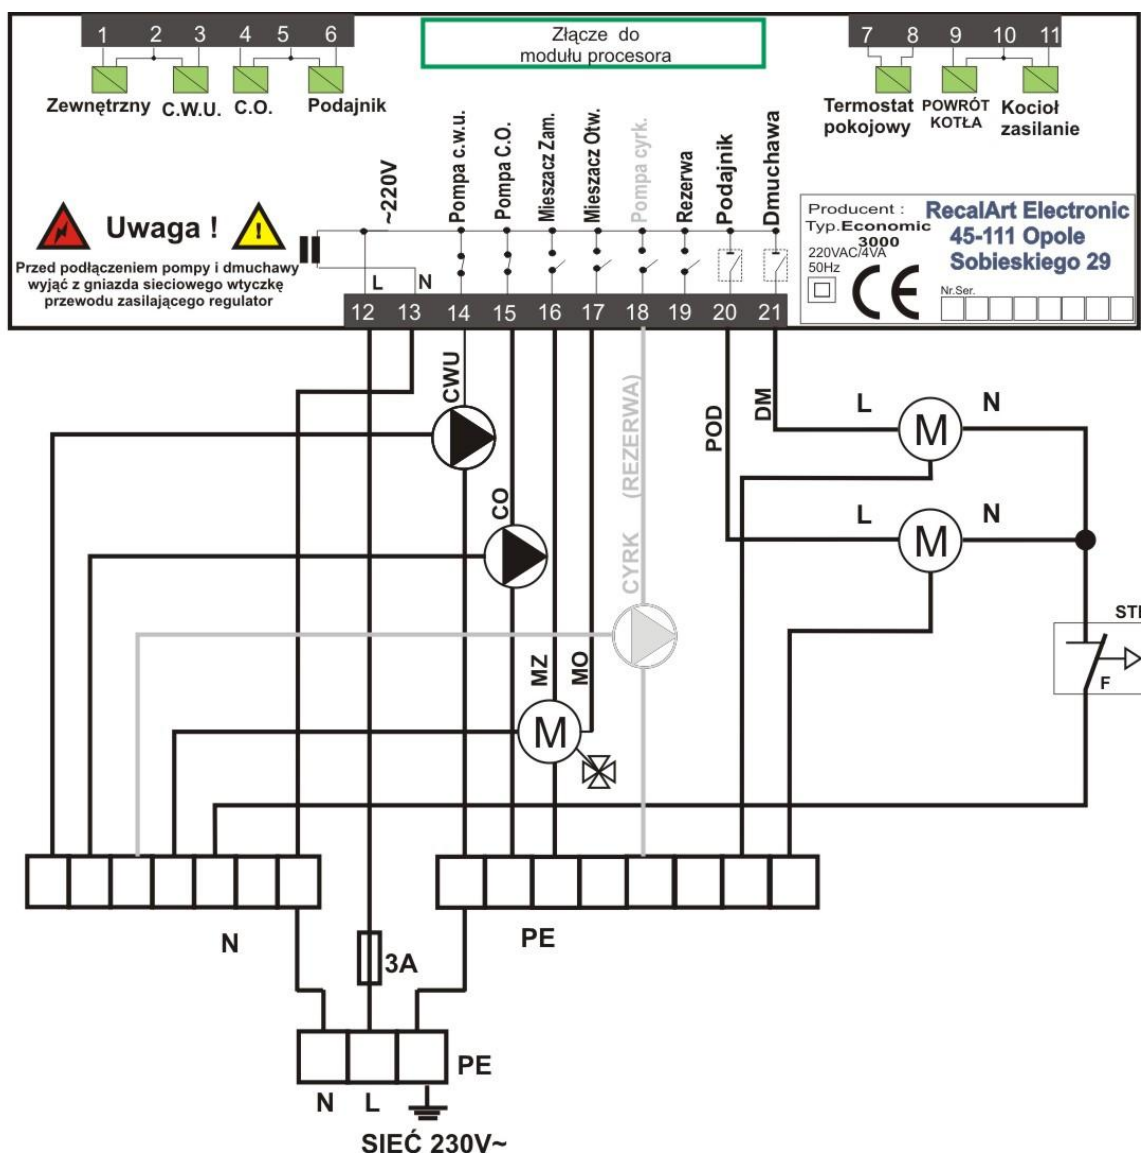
1 2 3 4 5 6

Złącze do modułu procesora

7 8 9 10 11

Zewnętrzny C.W.U. C.O. Podajnik

Termostat pokojowy POWRÓT KOTŁA Kocioł zasilanie

~220V Pompa c.w.u. Pompa C.O. Mieszacz Zam. Mieszacz Otw. Pompa cyrk. Rezerwa Podajnik Dmuchawa

Uwaga !

Przed podłączeniem pompy i dmuchawy wyjąć z gniazda sieciowego wtyczkę przewodu zasilającego regulator

L N

12 13 14 15 16 17 18 19 20 21

Producent : RecalArt Electronic
Typ.Economic 3000
220VAC/4VA
50Hz
45-111 Opole
Sobieskiego 29
CE
Nr.Ser.

CWU

CO

(REZERWA)

CYRK

MZ MO

M

POD DM

L M N

L M N

STI

F

N

3A

PE

PE

N L

SIEĆ 230V~